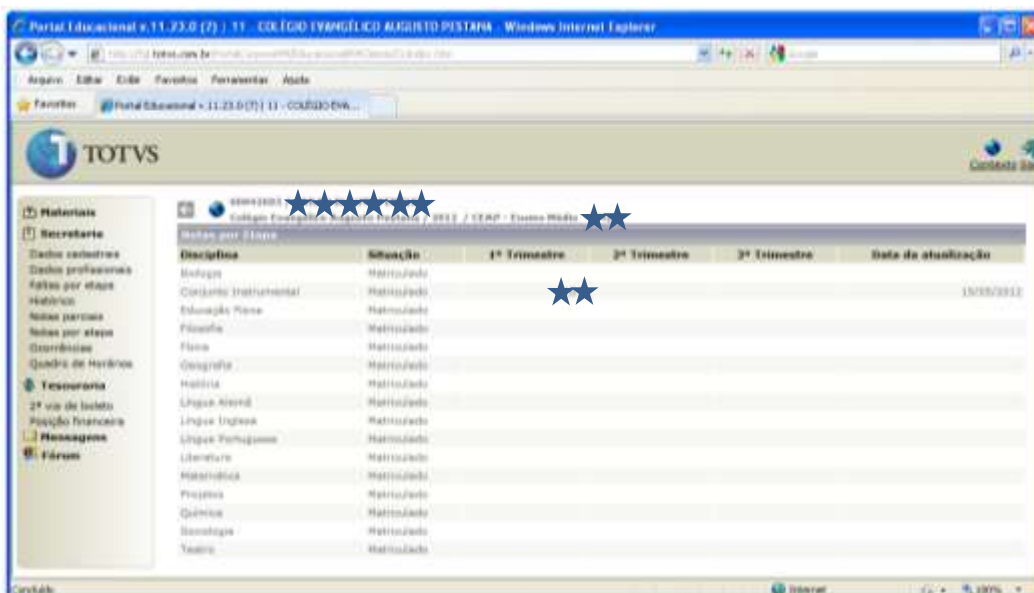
Portal Educacional v.11.23.0 (7) | 11 - COLÉGIO EVANGÉLICO AUGUSTO PESTANA - Windows Internet Explorer

http://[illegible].totvs.com.br/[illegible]

Arquivo Editar Exibir Favoritos Ferramentas Ajuda

Favoritos Portal Educacional v.11.23.0 (7) | 11 - COLÉGIO EVA...

TOTVS

Contexto

Materiais
Secretaria
Dados cadastrais
Dados profissionais
Faltas por etapa
Histórico
Notas parciais
Notas por etapa
Ocorrências
Quadro de Horários
Tesouraria
2ª via de boleto
Posição financeira
Mensagens
Fórum

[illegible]
Colégio Evangélico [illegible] / 2012 / CEAP - Ensino Médio

Notas por Etapa

| Disciplina | Situação | 1º Trimestre | 2º Trimestre | 3º Trimestre | Data da atualização |
|---|---|---|---|---|---|
| Biologia | Matriculado | | | | |
| Conjunto Instrumental | Matriculado | | | | 15/05/2012 |
| Educação Física | Matriculado | | | | |
| Filosofia | Matriculado | | | | |
| Física | Matriculado | | | | |
| Geografia | Matriculado | | | | |
| História | Matriculado | | | | |
| Língua Alemã | Matriculado | | | | |
| Língua Inglesa | Matriculado | | | | |
| Língua Portuguesa | Matriculado | | | | |
| Literatura | Matriculado | | | | |
| Matemática | Matriculado | | | | |
| Projetos | Matriculado | | | | |
| Química | Matriculado | | | | |
| Sociologia | Matriculado | | | | |
| Teatro | Matriculado | | | | |

Concluído
Internet
100%